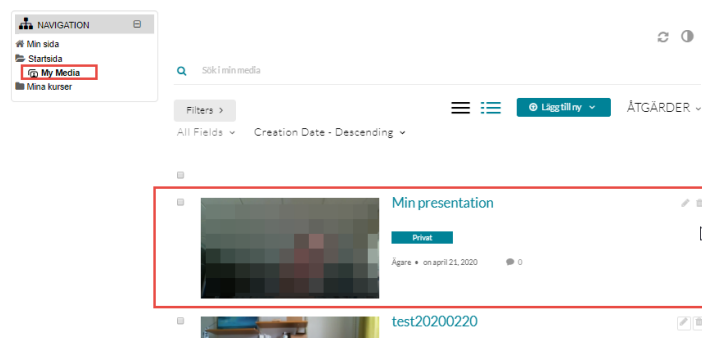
NAVIGATION

Min sida
Startsida
My Media
Mina kurser

Sök i min media

Filters >

Lägg till ny

ÅTGÄRDER

All Fields

Creation Date - Descending

Min presentation

Privat

Ägare • on april 21, 2020

0

test20200220